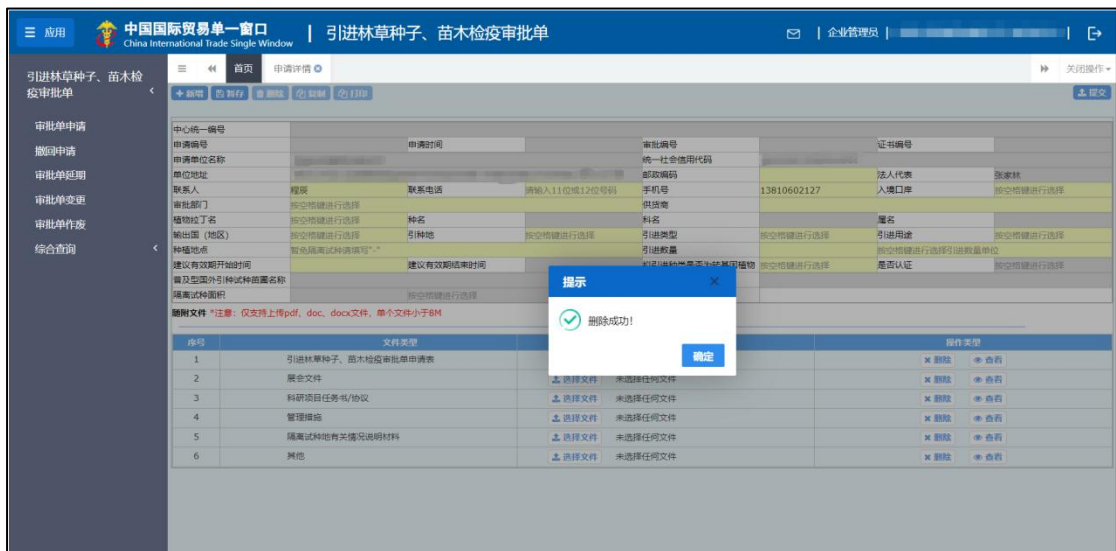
≡ 应用 中国国际贸易单一窗口 China International Trade Single Window | 引进林草种子、苗木检疫审批单 | 企业管理员 |

引进林草种子、苗木检疫审批单

审批单申请
撤回申请
审批单延期
审批单变更
审批单作废
综合查询

首页 申请详情

关闭操作

+新增 暂存 删除 复制 打印 提交

中心统一编号
申请编号 | 申请时间 | 审批编号 | 证书编号
申请单位名称 | 统一社会信用代码
单位地址 | 邮政编码 | 法人代表 张家林
联系人 程辰 | 联系电话 请输入11位或12位号码 | 手机号 13810602127 | 入境口岸 按空格键进行选择
审批部门 按空格键进行选择 | 供货商
植物拉丁名 按空格键进行选择 | 种名 | 科名 | 属名
输出国（地区） 按空格键进行选择 | 引种地 按空格键进行选择 | 引进类型 按空格键进行选择 | 引进用途 按空格键进行选择
种植地点 暂免隔离试种请填写"-" | 引进数量 | 按空格键进行选择引进数量单位
建议有效期开始时间 | 建议有效期结束时间 | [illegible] 按空格键进行选择 | 是否认证
普及型国外引种试种苗圃名称
隔离试种面积 按空格键进行选择

随附文件 *注意：仅支持上传pdf、doc、docx文件，单个文件小于8M

| 序号 | 文件类型 | | | 操作类型 |
|---|---|---|---|---|
| 1 | 引进林草种子、苗木检疫审批单申请表 | | | 删除 查看 |
| 2 | 展会文件 | 选择文件 | 未选择任何文件 | 删除 查看 |
| 3 | 科研项目任务书/协议 | 选择文件 | 未选择任何文件 | 删除 查看 |
| 4 | 管理措施 | 选择文件 | 未选择任何文件 | 删除 查看 |
| 5 | 隔离试种地有关情况说明材料 | 选择文件 | 未选择任何文件 | 删除 查看 |
| 6 | 其他 | 选择文件 | 未选择任何文件 | 删除 查看 |

提示 ×
删除成功！
确定